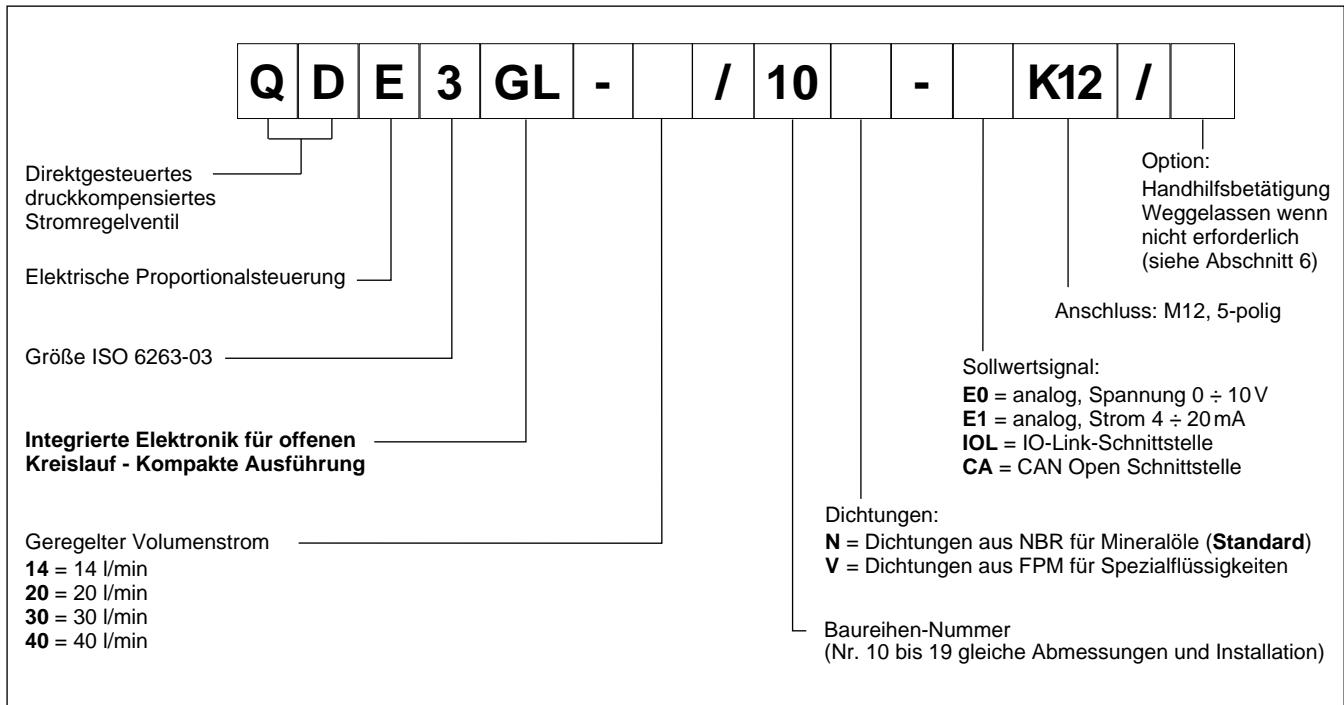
| Q | D | E | 3 | GL | - |  | / | 10 |  | - |  | K12 | / |  |
|---|---|---|---|---|---|---|---|---|---|---|---|---|---|---|

Direktgesteuertes druckkompensiertes Stromregelventil

Elektrische Proportionalsteuerung

Größe ISO 6263-03

**Integrierte Elektronik für offenen Kreislauf - Kompakte Ausführung**

Geregelter Volumenstrom
**14** = 14 l/min
**20** = 20 l/min
**30** = 30 l/min
**40** = 40 l/min

Option:
Handhilfsbetätigung
Weggelassen wenn nicht erforderlich (siehe Abschnitt 6)

Anschluss: M12, 5-polig

Sollwertsignal:
**E0** = analog, Spannung $0 \div 10$ V
**E1** = analog, Strom $4 \div 20$ mA
**IOL** = IO-Link-Schnittstelle
**CA** = CAN Open Schnittstelle

Dichtungen:
**N** = Dichtungen aus NBR für Mineralöle (**Standard**)
**V** = Dichtungen aus FPM für Spezialflüssigkeiten

Baureihen-Nummer
(Nr. 10 bis 19 gleiche Abmessungen und Installation)